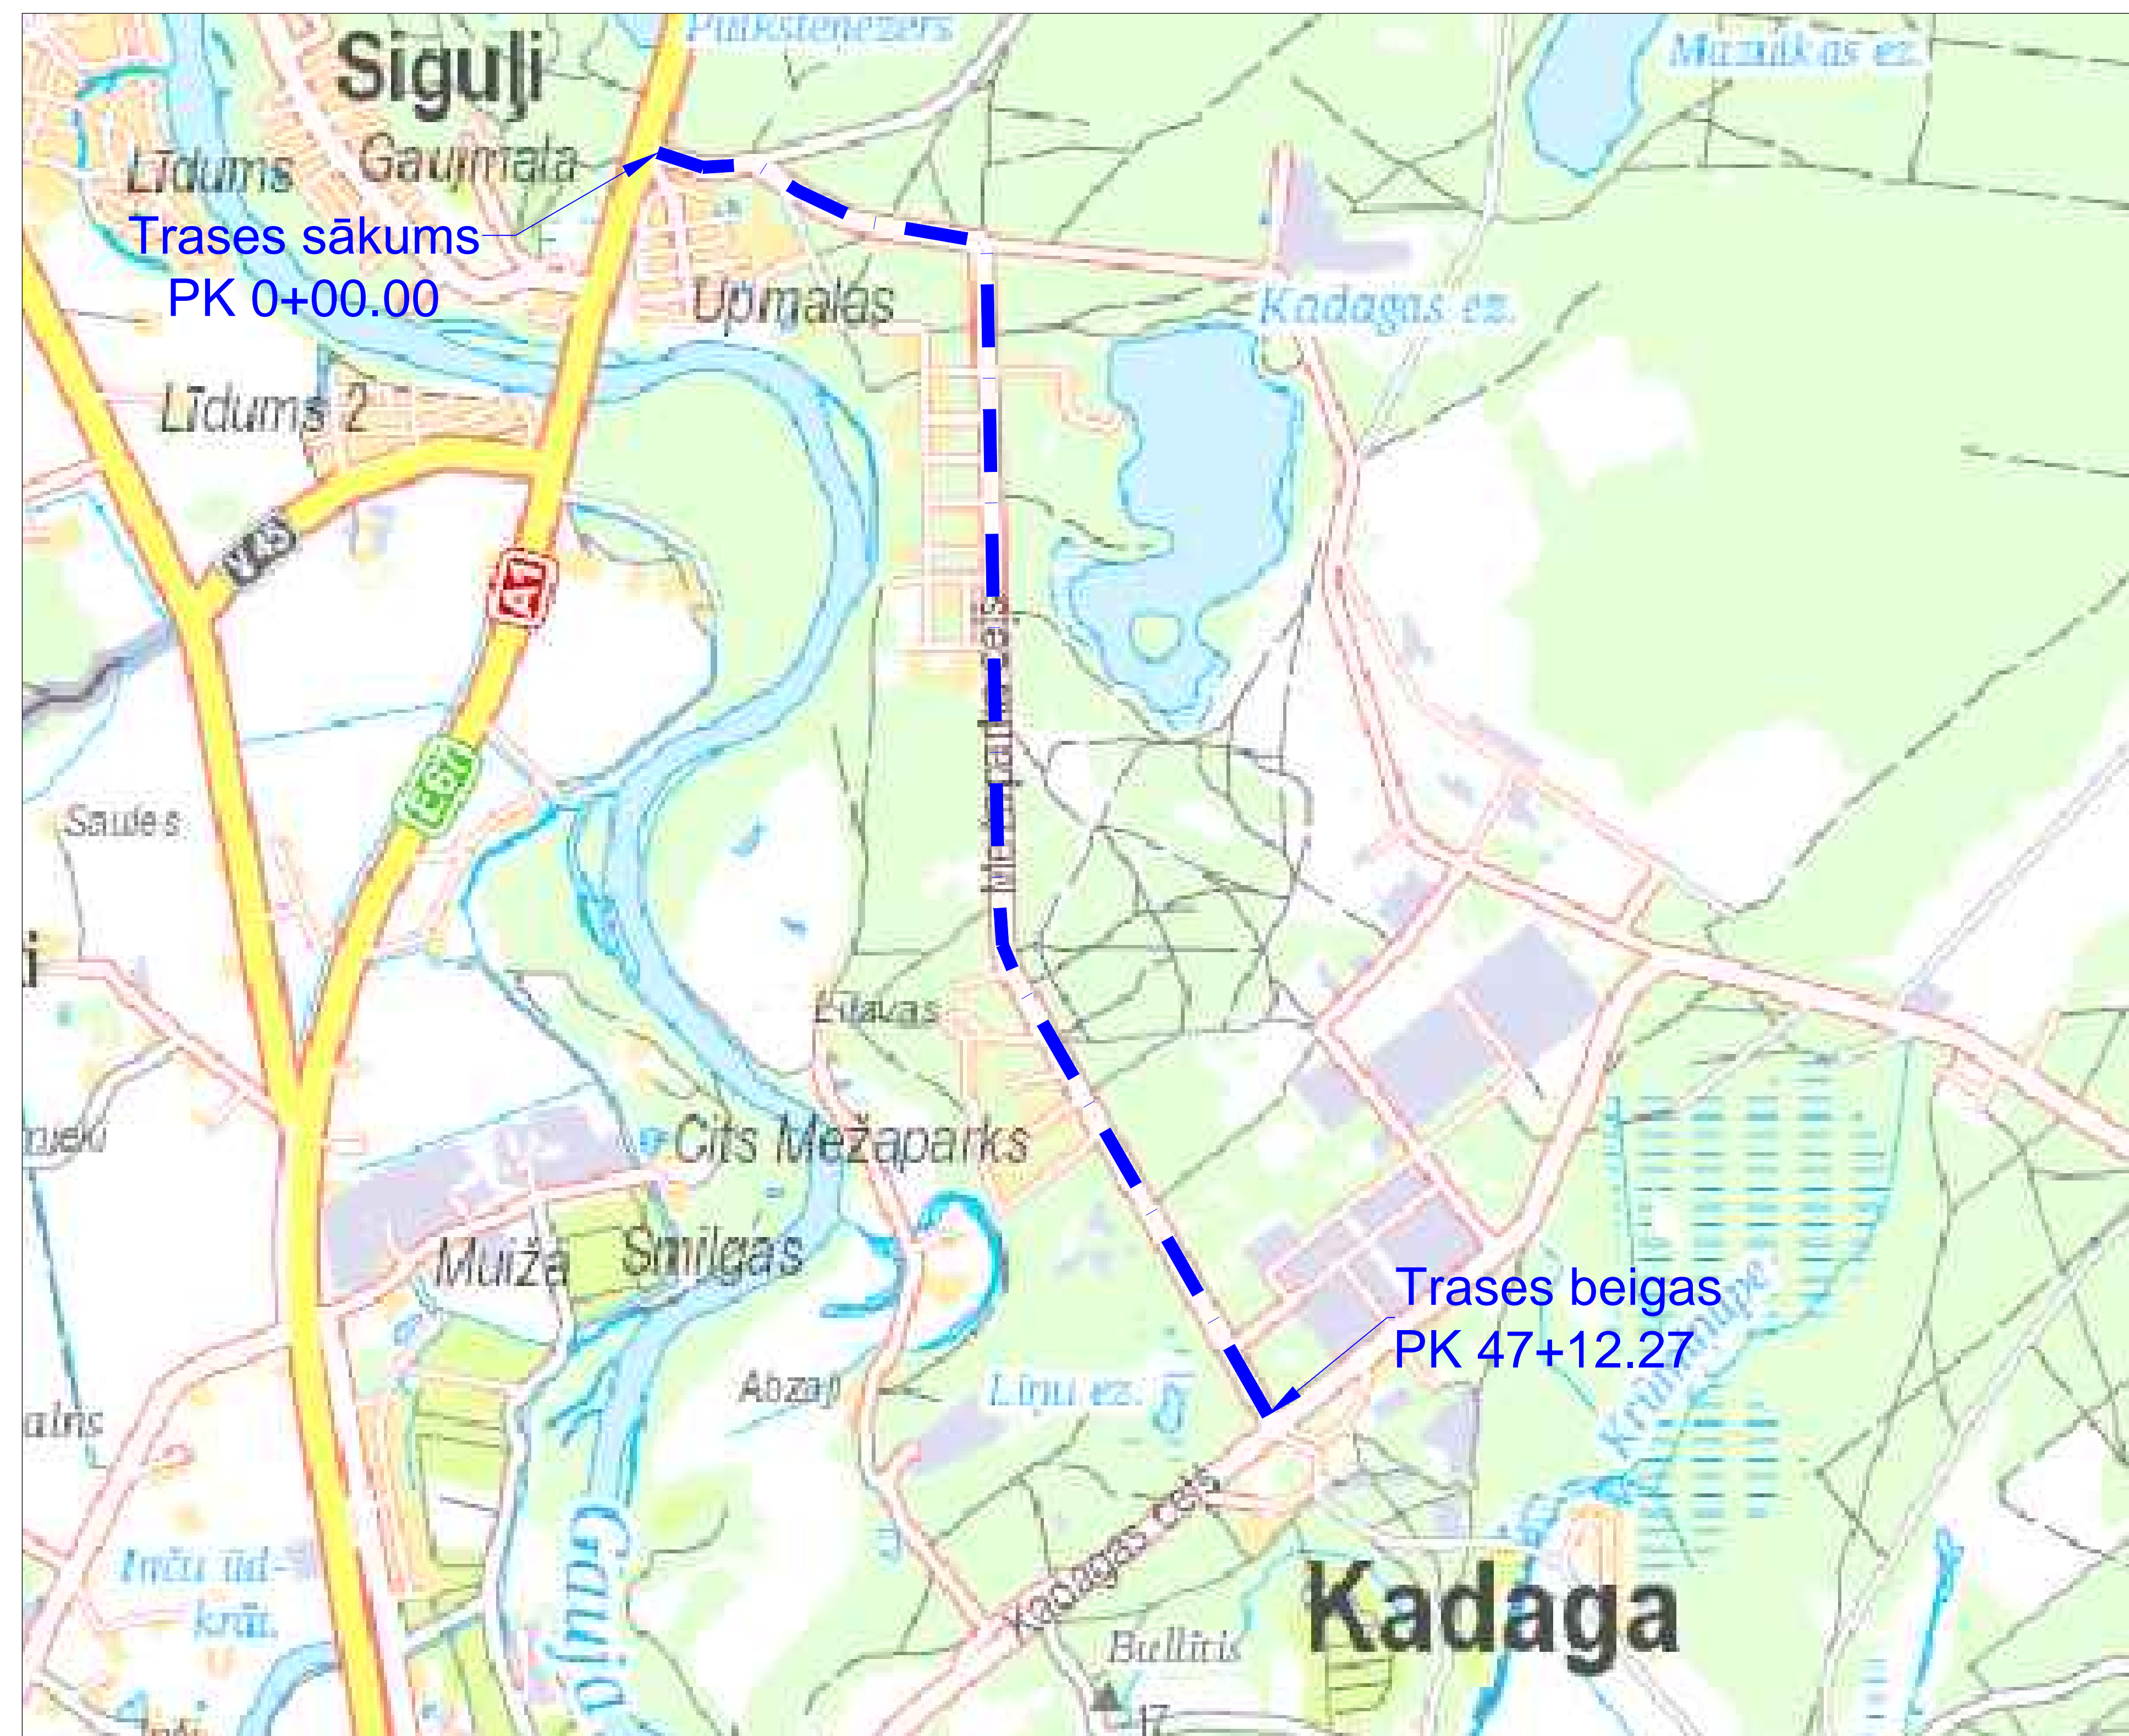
Pulksteņezers
Muzaikas ez.
Sigulji
Līdums
Gaujmala
Trases sākums
PK 0+00.00
Upmalas
Kadagas ez.
Līdums 2
A3
A1
E67
Saules
Cits Mežaparks
Muiža
Smilgas
Ezeru
Abzaļi
Liņu ez.
Trases beigas
PK 47+12.27
Kadagas ceļš
Kadaga
Bullīšis
Gauja
17
Inču ūd-krāt.